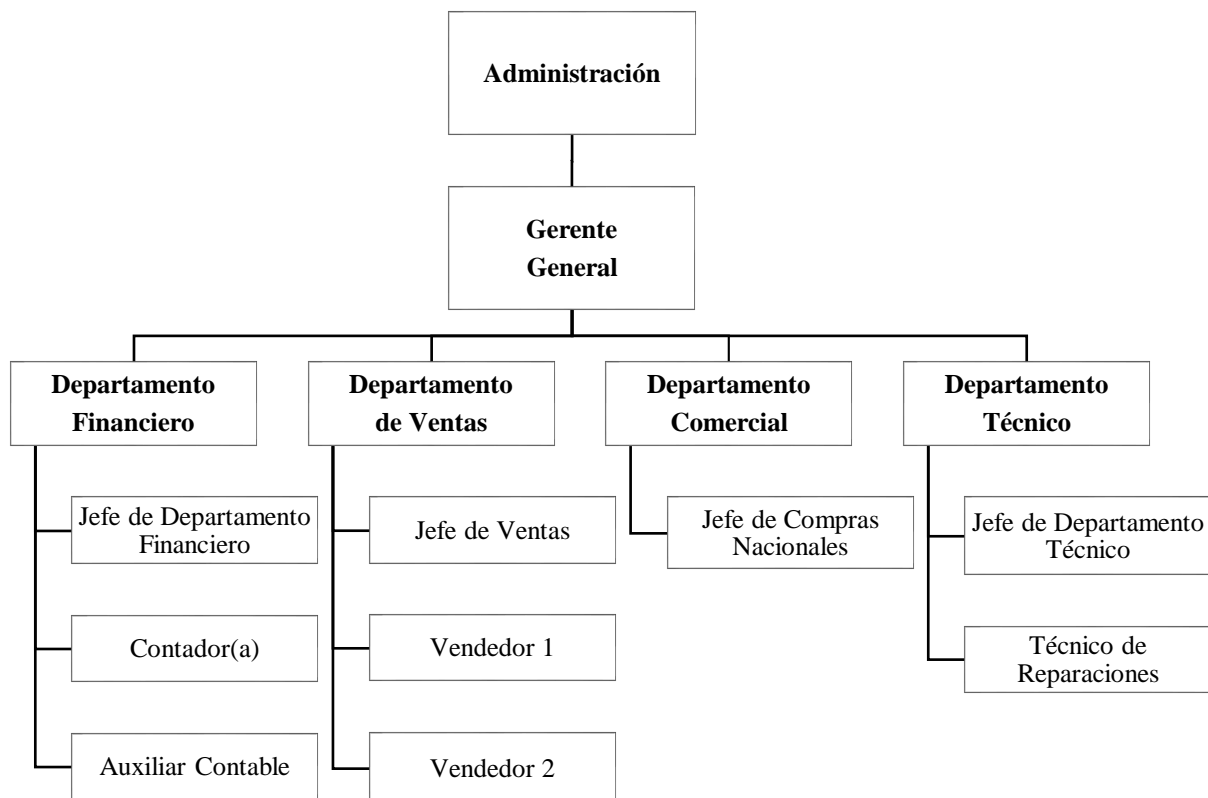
Administración

Gerente General

Departamento Financiero

Jefe de Departamento Financiero

Contador(a)

Auxiliar Contable

Departamento de Ventas

Jefe de Ventas

Vendedor 1

Vendedor 2

Departamento Comercial

Jefe de Compras Nacionales

Departamento Técnico

Jefe de Departamento Técnico

Técnico de Reparaciones